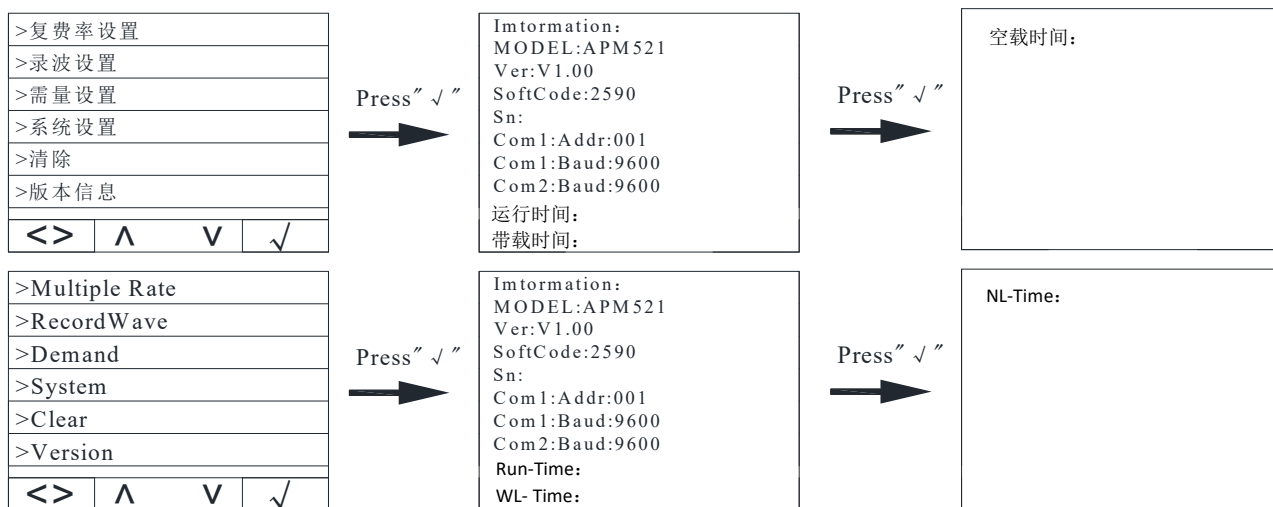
>复费率设置
>录波设置
>需量设置
>系统设置
>清除
>版本信息

<> ∧ ∨ √

Press″√″

Imtormation：
MODEL:APM521
Ver:V1.00
SoftCode:2590
Sn:
Com1:Addr:001
Com1:Baud:9600
Com2:Baud:9600
运行时间：
带载时间：

Press″√″

空载时间：

>Multiple Rate
>RecordWave
>Demand
>System
>Clear
>Version

<> ∧ ∨ √

Press″√″

Imtormation：
MODEL:APM521
Ver:V1.00
SoftCode:2590
Sn:
Com1:Addr:001
Com1:Baud:9600
Com2:Baud:9600
Run-Time：
WL- Time：

Press″√″

NL-Time：